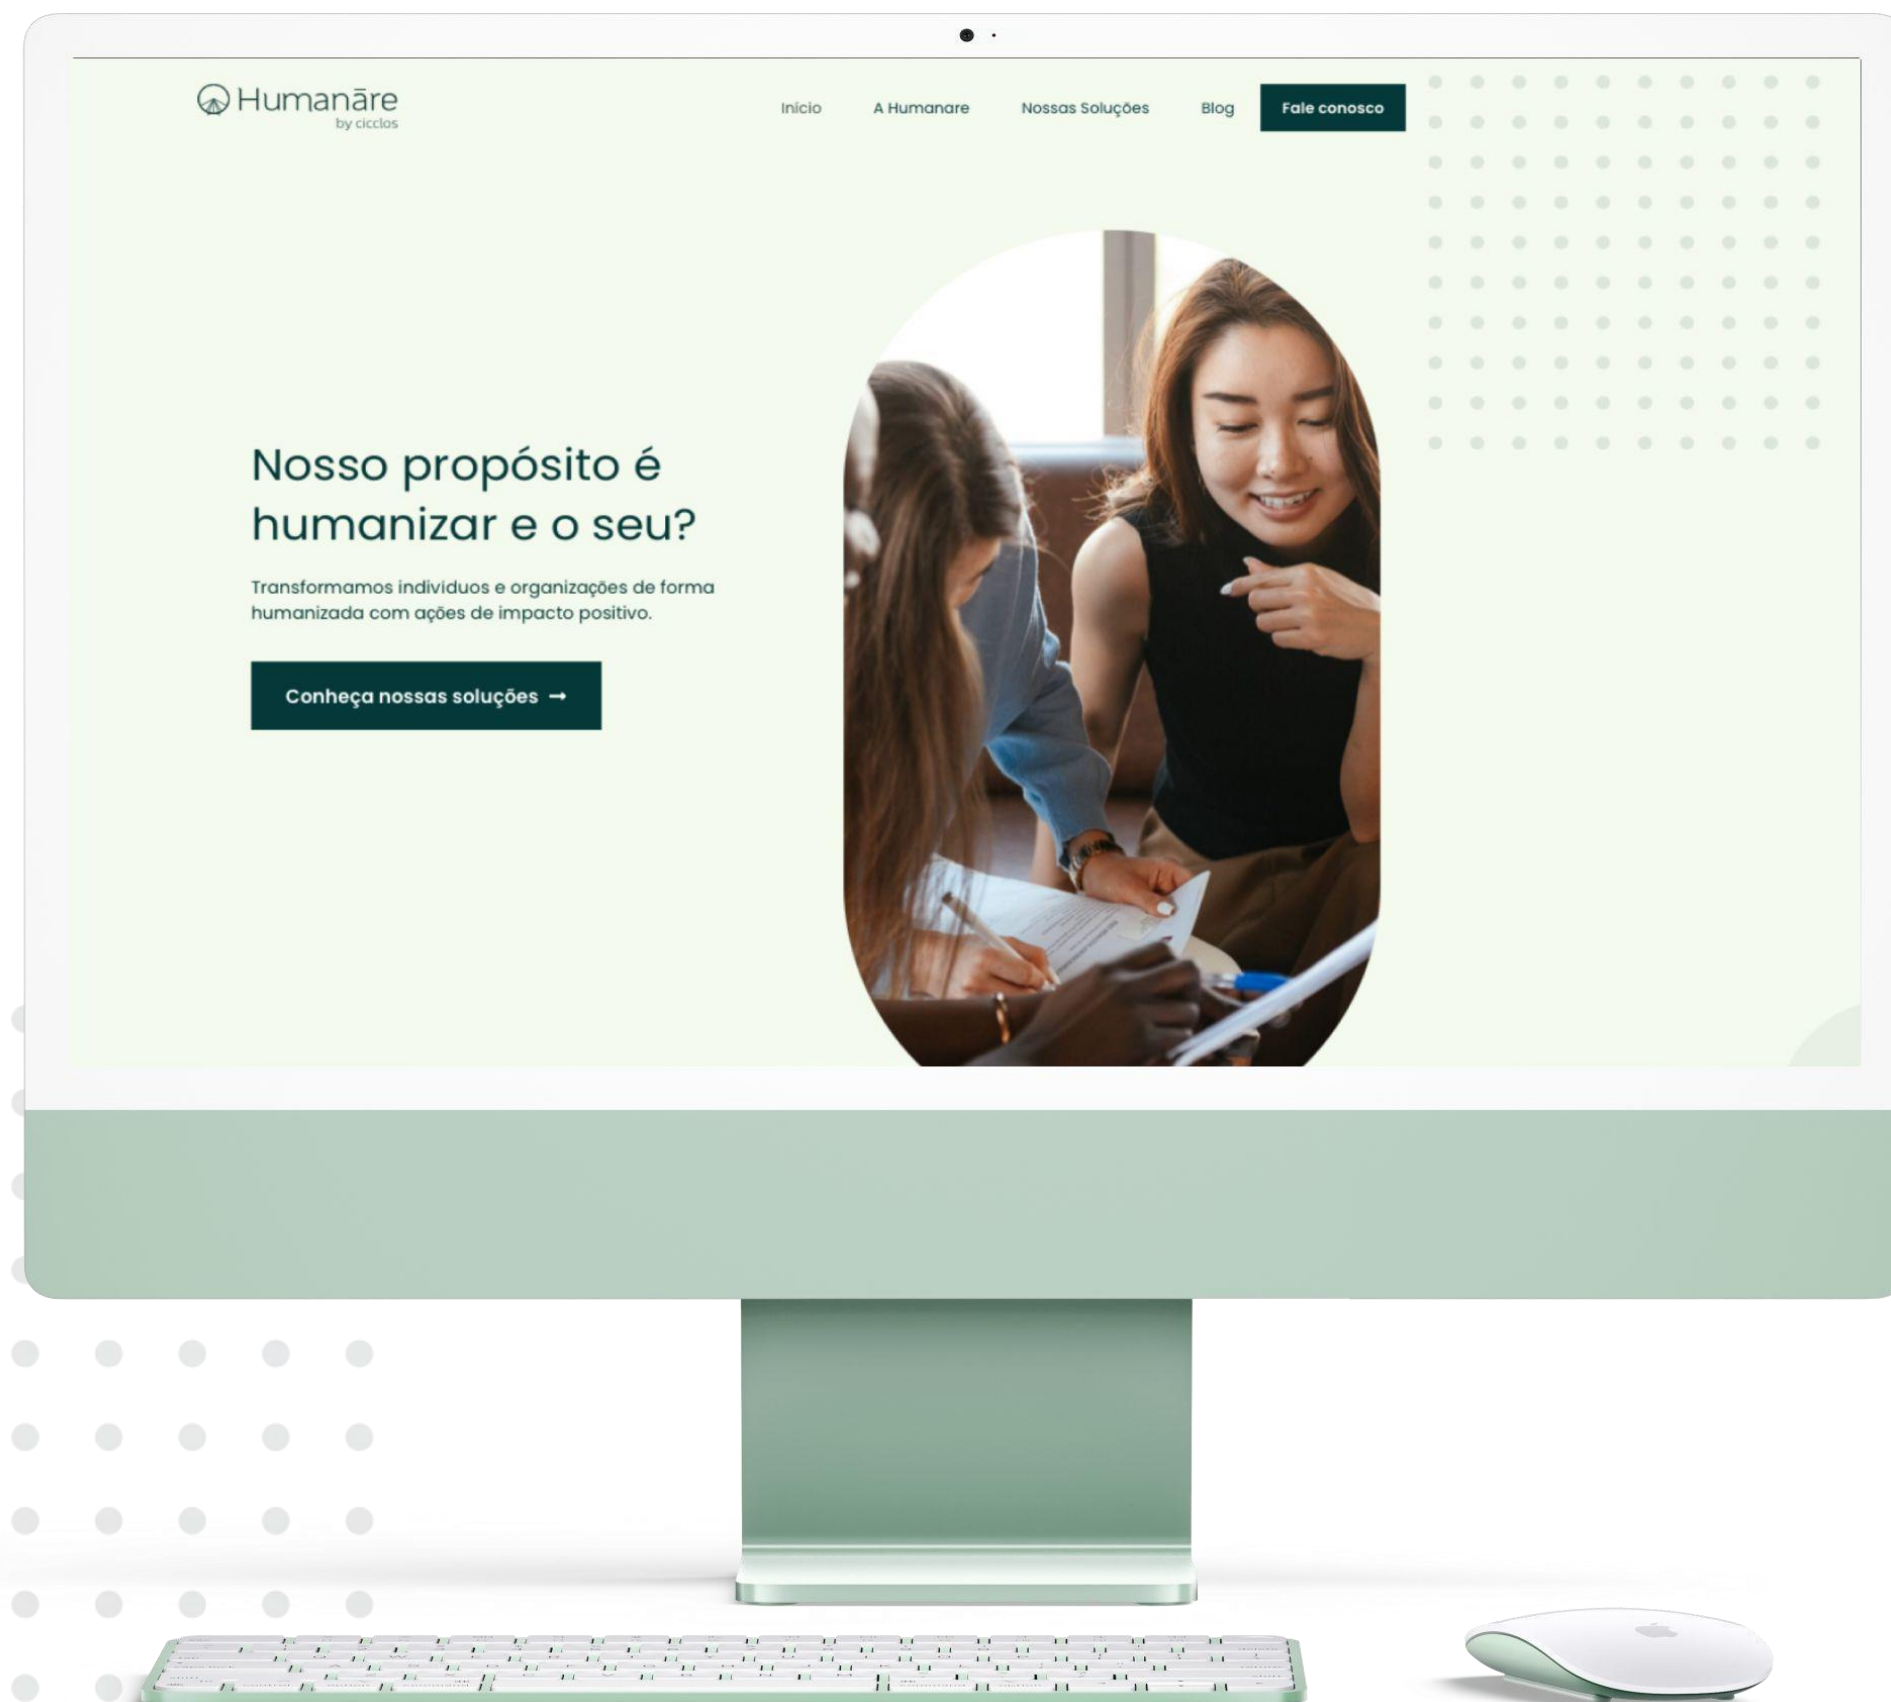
Humanāre
by cicclos

Início A Humanare Nossas Soluções Blog Fale conosco

Nosso propósito é humanizar e o seu?

Transformamos indivíduos e organizações de forma humanizada com ações de impacto positivo.

Conheça nossas soluções →